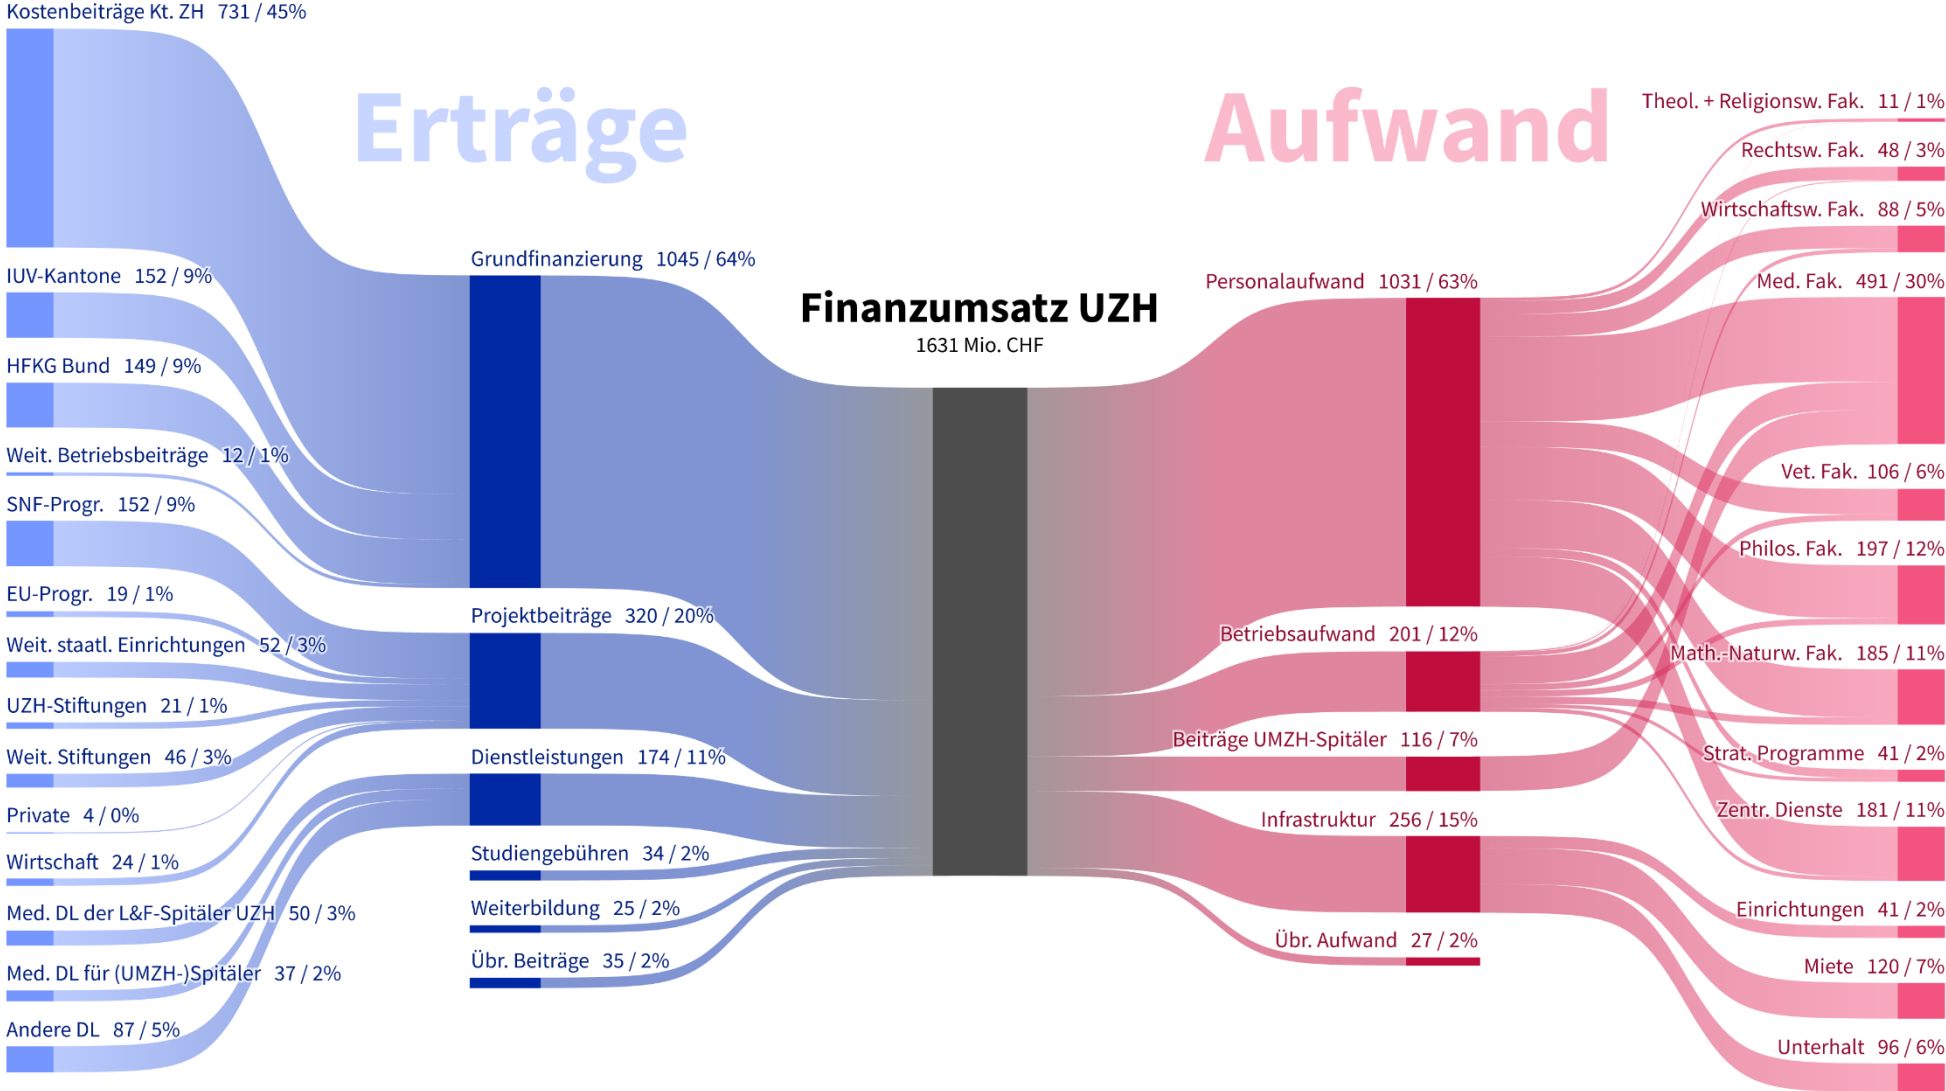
Erträge

Aufwand

Finanzumsatz UZH
1631 Mio. CHF

Kostenbeiträge Kt. ZH 731 / 45%
IUV-Kantone 152 / 9%
HFKG Bund 149 / 9%
Weit. Betriebsbeiträge 12 / 1%
SNF-Progr. 152 / 9%
EU-Progr. 19 / 1%
Weit. staatl. Einrichtungen 52 / 3%
UZH-Stiftungen 21 / 1%
Weit. Stiftungen 46 / 3%
Private 4 / 0%
Wirtschaft 24 / 1%
Med. DL der L&F-Spitäler UZH 50 / 3%
Med. DL für (UMZH-)Spitäler 37 / 2%
Andere DL 87 / 5%

Grundfinanzierung 1045 / 64%
Projektbeiträge 320 / 20%
Dienstleistungen 174 / 11%
Studiengebühren 34 / 2%
Weiterbildung 25 / 2%
Übr. Beiträge 35 / 2%

Personalaufwand 1031 / 63%
Betriebsaufwand 201 / 12%
Beiträge UMZH-Spitäler 116 / 7%
Infrastruktur 256 / 15%
Übr. Aufwand 27 / 2%

Theol. + Religionsw. Fak. 11 / 1%
Rechtsw. Fak. 48 / 3%
Wirtschaftsw. Fak. 88 / 5%
Med. Fak. 491 / 30%
Vet. Fak. 106 / 6%
Philos. Fak. 197 / 12%
Math.-Naturw. Fak. 185 / 11%
Strat. Programme 41 / 2%
Zentr. Dienste 181 / 11%
Einrichtungen 41 / 2%
Miete 120 / 7%
Unterhalt 96 / 6%